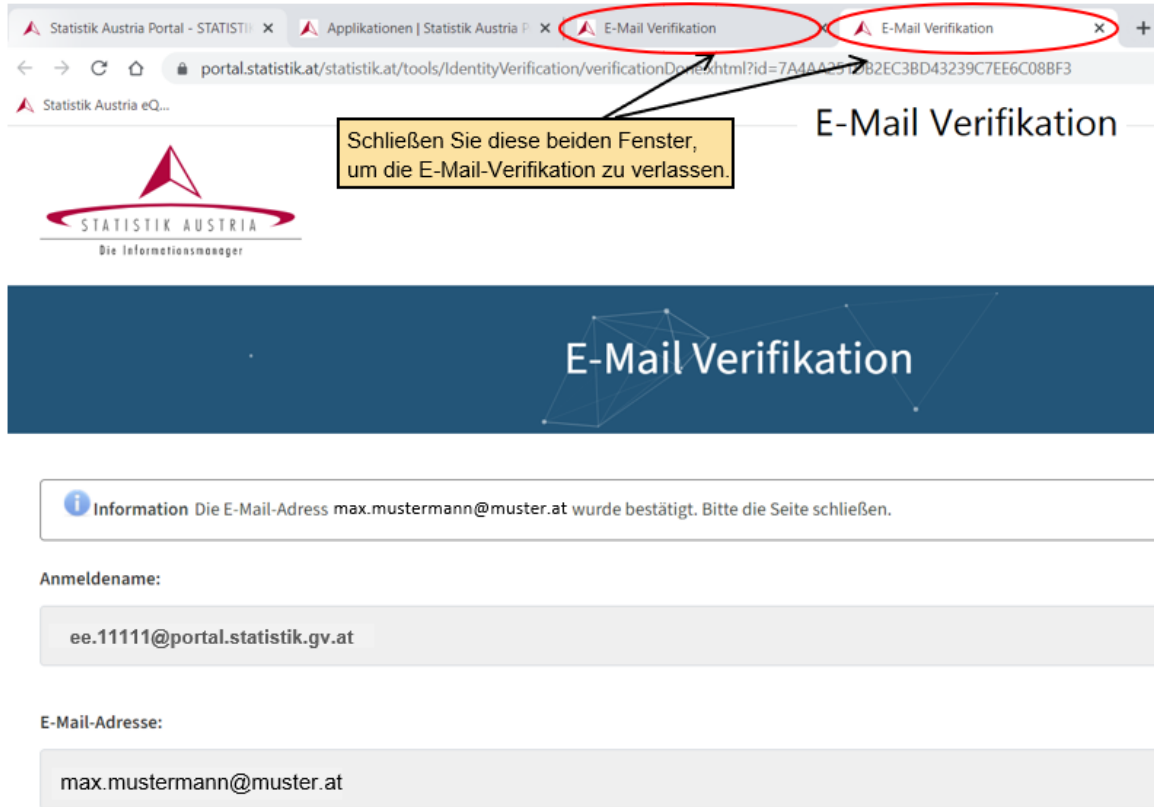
Statistik Austria Portal - STATISTI ✕ Applikationen | Statistik Austria P ✕ E-Mail Verifikation ✕ E-Mail Verifikation ✕ +

portal.statistik.at/statistik.at/tools/IdentityVerification/verificationDone.xhtml?id=7A4AA25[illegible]B2EC3BD43239C7EE6C08BF3

Statistik Austria eQ...

Schließen Sie diese beiden Fenster, um die E-Mail-Verifikation zu verlassen.

E-Mail Verifikation

STATISTIK AUSTRIA
Die Informationsmanager

E-Mail Verifikation

Information Die E-Mail-Adress max.mustermann@muster.at wurde bestätigt. Bitte die Seite schließen.

Anmeldename:

ee.11111@portal.statistik.gv.at

E-Mail-Adresse:

max.mustermann@muster.at